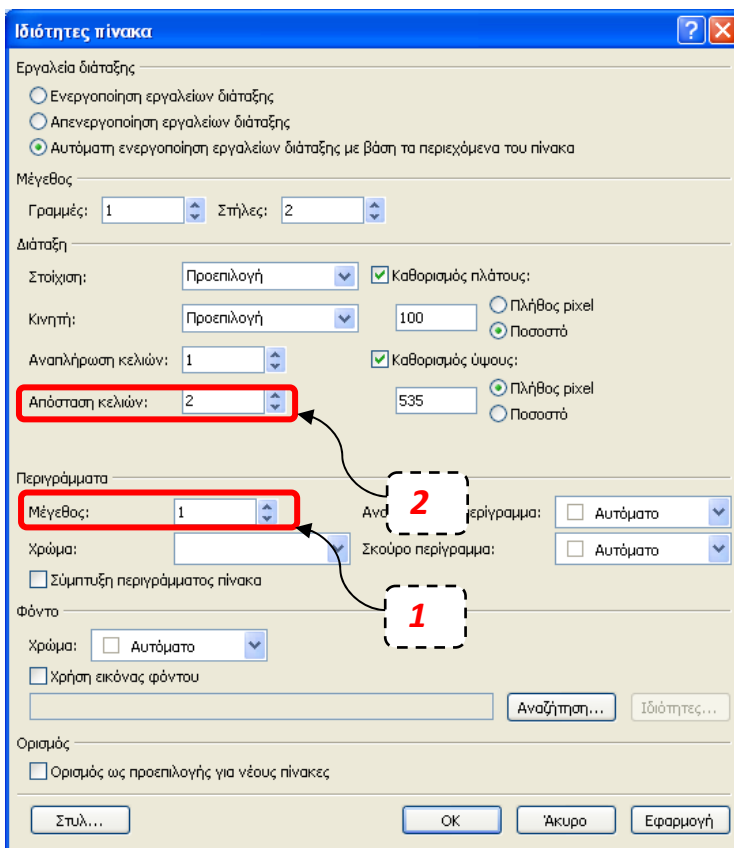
Ιδιότητες πίνακα

Εργαλεία διάταξης

Ενεργοποίηση εργαλείων διάταξης

Απενεργοποίηση εργαλείων διάταξης

Αυτόματη ενεργοποίηση εργαλείων διάταξης με βάση τα περιεχόμενα του πίνακα

Μέγεθος

Γραμμές: 1 Στήλες: 2

Διάταξη

Στοίχιση: Προεπιλογή

Καθορισμός πλάτους:

Κινητή: Προεπιλογή

100

Πλήθος pixel

Ποσοστό

Αναπλήρωση κελιών: 1

Καθορισμός ύψους:

Απόσταση κελιών: 2

535

Πλήθος pixel

Ποσοστό

Περιγράμματα

Μέγεθος: 1

Ανο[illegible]ερίγραμμα: Αυτόματο

2

Χρώμα:

Σκούρο περίγραμμα: Αυτόματο

Σύμπτυξη περιγράμματος πίνακα

1

Φόντο

Χρώμα: Αυτόματο

Χρήση εικόνας φόντου

Αναζήτηση...

Ιδιότητες...

Ορισμός

Ορισμός ως προεπιλογής για νέους πίνακες

Στυλ...

OK

Άκυρο

Εφαρμογή